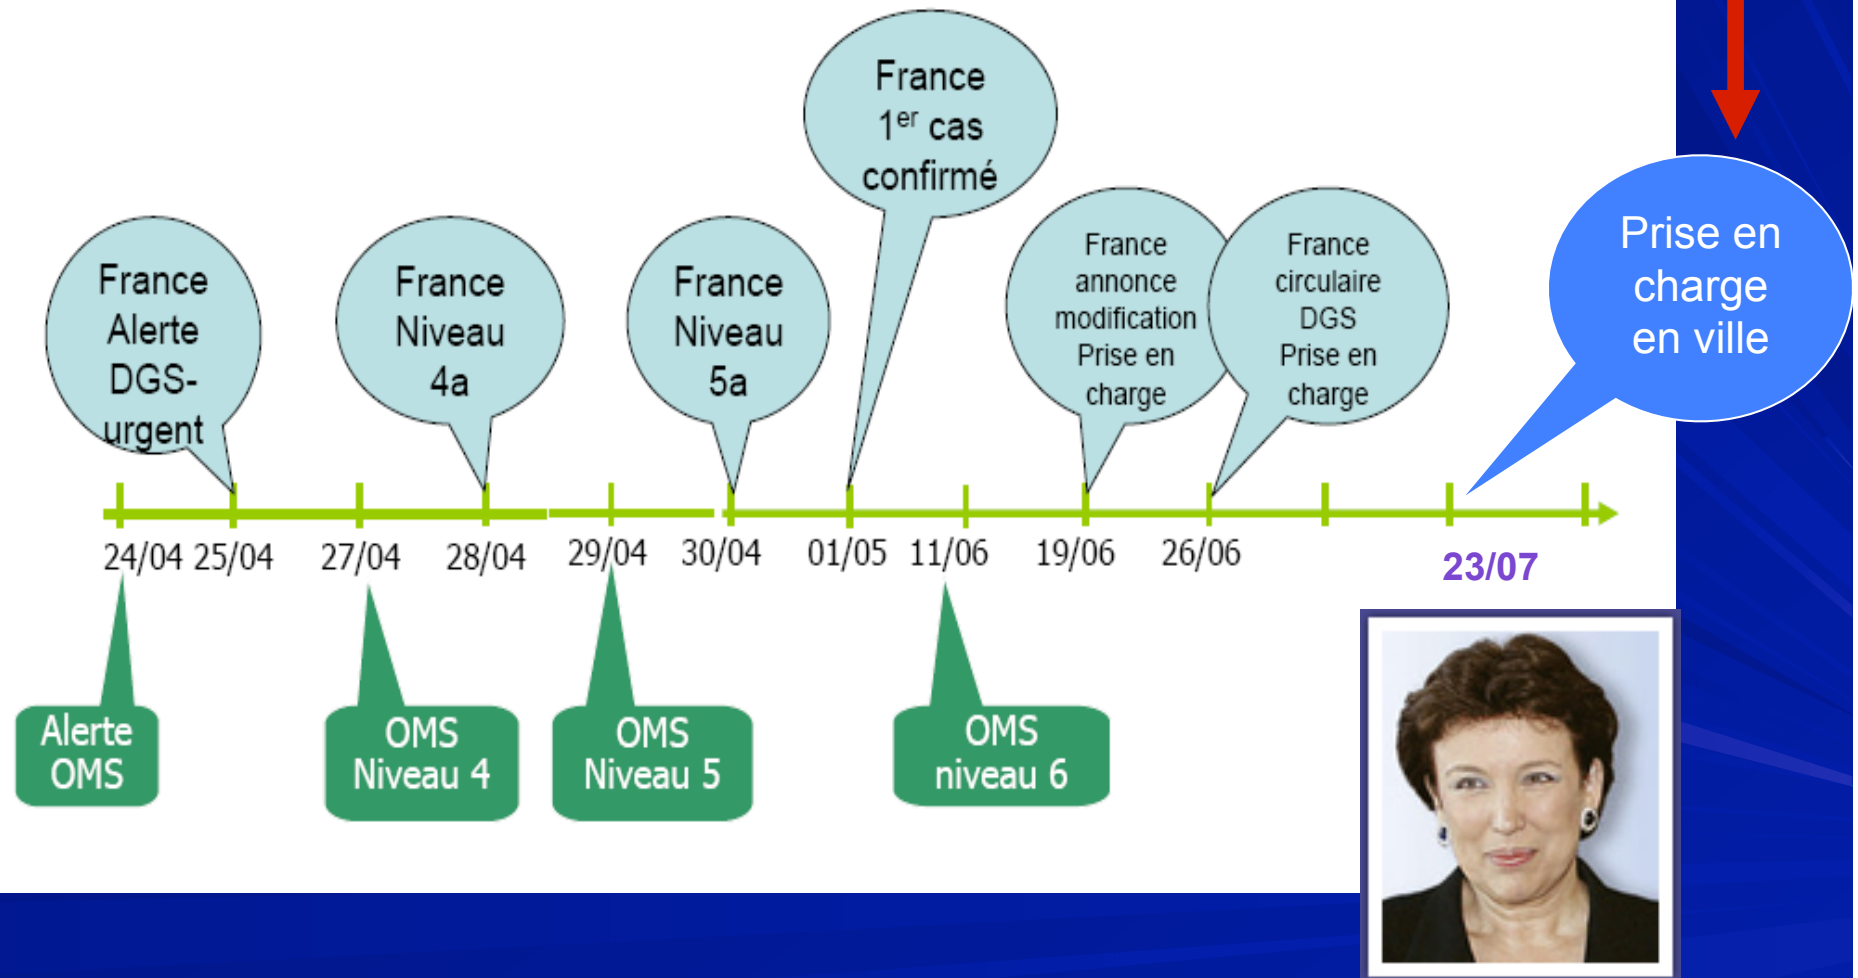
France 1$^{er}$ cas confirmé

France Alerte DGS-urgent

France Niveau 4a

France Niveau 5a

France annonce modification Prise en charge

France circulaire DGS Prise en charge

Prise en charge en ville

24/04 25/04 27/04 28/04 29/04 30/04 01/05 11/06 19/06 26/06 23/07

Alerte OMS

OMS Niveau 4

OMS Niveau 5

OMS niveau 6